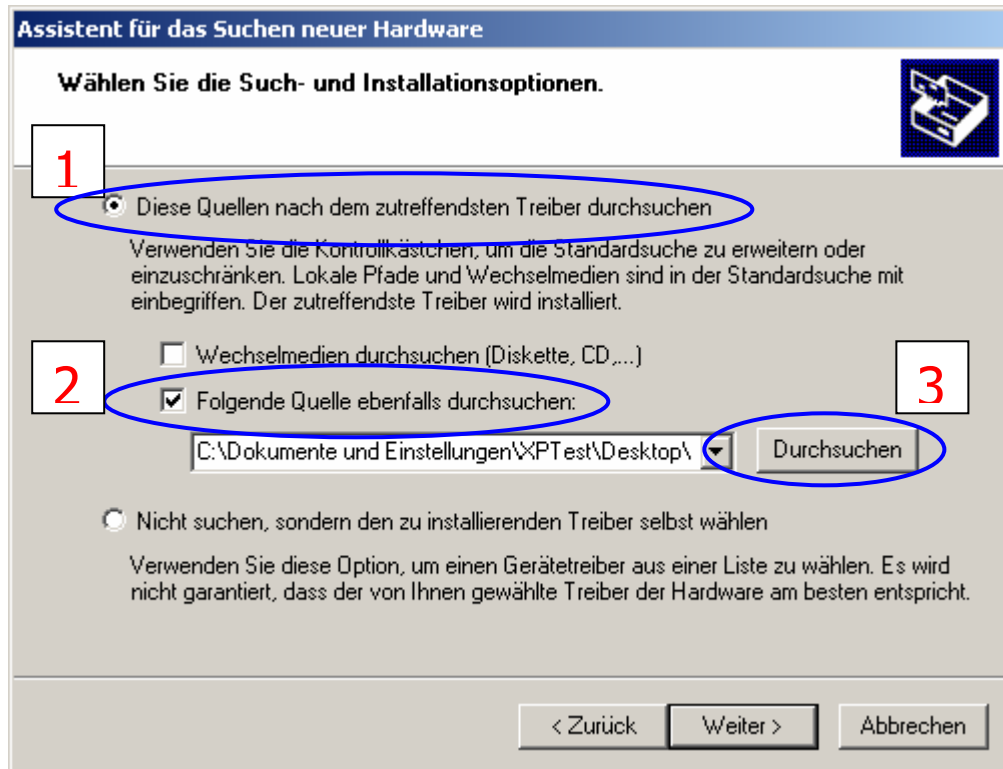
Assistent für das Suchen neuer Hardware

Wählen Sie die Such- und Installationsoptionen.

1

Diese Quellen nach dem zutreffendsten Treiber durchsuchen

Verwenden Sie die Kontrollkästchen, um die Standardsuche zu erweitern oder einzuschränken. Lokale Pfade und Wechselmedien sind in der Standardsuche mit einbegriffen. Der zutreffendste Treiber wird installiert.

Wechselmedien durchsuchen (Diskette, CD,...)

2

Folgende Quelle ebenfalls durchsuchen:

3

C:\Dokumente und Einstellungen\XPTest\Desktop\

Durchsuchen

Nicht suchen, sondern den zu installierenden Treiber selbst wählen

Verwenden Sie diese Option, um einen Gerätetreiber aus einer Liste zu wählen. Es wird nicht garantiert, dass der von Ihnen gewählte Treiber der Hardware am besten entspricht.

< Zurück

Weiter >

Abbrechen